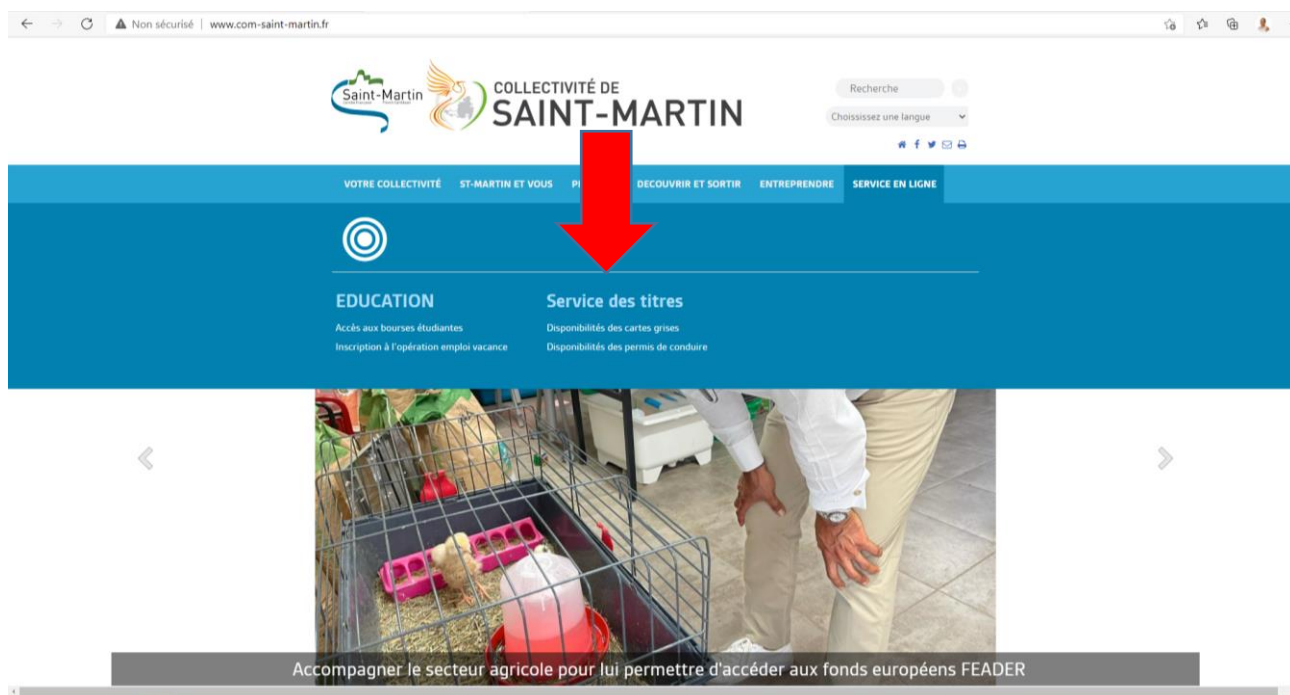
Non sécurisé | www.com-saint-martin.fr

Saint-Martin

COLLECTIVITÉ DE
SAINT-MARTIN

Recherche

Choisissez une langue

VOTRE COLLECTIVITÉ ST-MARTIN ET VOUS P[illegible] DECOUVRIR ET SORTIR ENTREPRENDRE SERVICE EN LIGNE

EDUCATION
Accès aux bourses étudiantes
Inscription à l'opération emploi vacance

Service des titres
Disponibilités des cartes grises
Disponibilités des permis de conduire

Accompagner le secteur agricole pour lui permettre d'accéder aux fonds européens FEADER